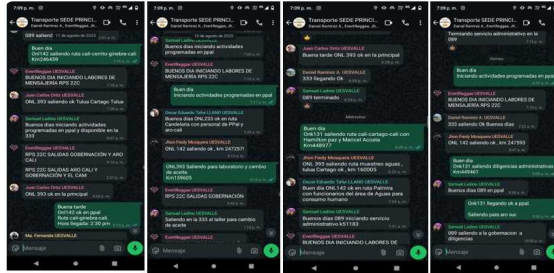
7:09 p. m.
Transporte SEDE PRINCI...
Daniel Ramirez A., EverMeggue...
089 terminado
Buen día
ONL142 saliendo ruta cali-centro ginebra cali Km246459
EverMeggue UESVALLE
BUENOS DIA INICIANDO LABORES DE MENSAJERIA RPS 22C
Juan Carlos Ortiz UESVALLE
ONL 393 saliendo ruta Cartago Tulua
Samuel Ladino UESVALLE
Buenos dias iniciando actividades programadas en ppal y disponible en la 333
EverMeggue UESVALLE
RPS 22C SALIDAS GOBERNACION Y ARO CALI
RPS 22C SALIDAS ARO CALI Y GOBERNACION Y EL CAM
Juan Carlos Ortiz UESVALLE
ONL 393 ok en la principal
Buena tarde
Onl142 ok en ppal
Ruta cali-ginebra-cali.
Hora llegada: 2:30 pm
Ma. Fernanda UESVALLE
Mensaje

7:09 p. m.
Transporte SEDE PRINCI...
Daniel Ramirez A., EverMeggue...
Buenos dias iniciando actividades programadas en ppal
EverMeggue UESVALLE
BUENOS DIA INICIANDO LABORES DE MENSAJERIA RPS 22C
Buen dia
Iniciando actividades programadas en ppal
Oscar Eduardo Tellez LLANO UESVALLE
Buenos días ONL233 ok en ruta Candelaria con personal de PPal y aro-cali
Jhon Fredy Mosquera UESVALLE
ONL 142 saliendo ok, km 247297
ONL393 Saliendo para laboratorio y cambio de aceite
Km159605
EverMeggue UESVALLE
BUENOS DIA INICIANDO LABORES DE MENSAJERIA RPS 22C
Samuel Ladino UESVALLE
Saliendo en la 333 al taller para cambio de aceite
Mensaje

7:09 p. m.
Transporte SEDE PRINCI...
Daniel Ramirez A., EverMeggue...
Juan Carlos Ortiz UESVALLE
Buena tarde ONL 393 ok en la principal
Daniel Ramirez A. UESVALLE
333 Regando Ok
Samuel Ladino UESVALLE
089 terminado
Miércoles
Buen día
Onl131 saliendo ruta cali-cartago-cali con doctor Matthew y Marcel Acosta
Km448977
Jhon Fredy Mosquera UESVALLE
ONL 393 saliendo ruta muestreo aguas, tulua Cartago ok, km 160005
Oscar Eduardo Tellez LLANO UESVALLE
Buen dia ONL142 ok en ruta Palmira con funcionarios del área de Aguas para consumo humano
Samuel Ladino UESVALLE
Buenos días 089 iniciando servicio administrativo k51183
EverMeggue UESVALLE
BUENOS DIA INICIANDO LABORES DE
Mensaje

7:09 p. m.
Transporte SEDE PRINCI...
Daniel Ramirez A., EverMeggue...
Terminado servicio administrativo en la 089
Buen dia
Iniciando actividades programadas en ppal
EverMeggue UESVALLE
BUENOS DIA INICIANDO LABORES DE MENSAJERIA RPS 22C
Daniel Ramirez A. UESVALLE
333 saliendo ok Marcos
Jhon Fredy Mosquera UESVALLE
ONL 142 saliendo ok, km 247593
Buen día
Onl131 saliendo a diligencias administrativas en cali.
Km449461
Samuel Ladino UESVALLE
Buen día 089 en ppal
Onl131 llegando ok a ppal.
Saliendo para aro sur
Samuel Ladino UESVALLE
089 saliendo a la gobernacion a diligencias
Mensaje